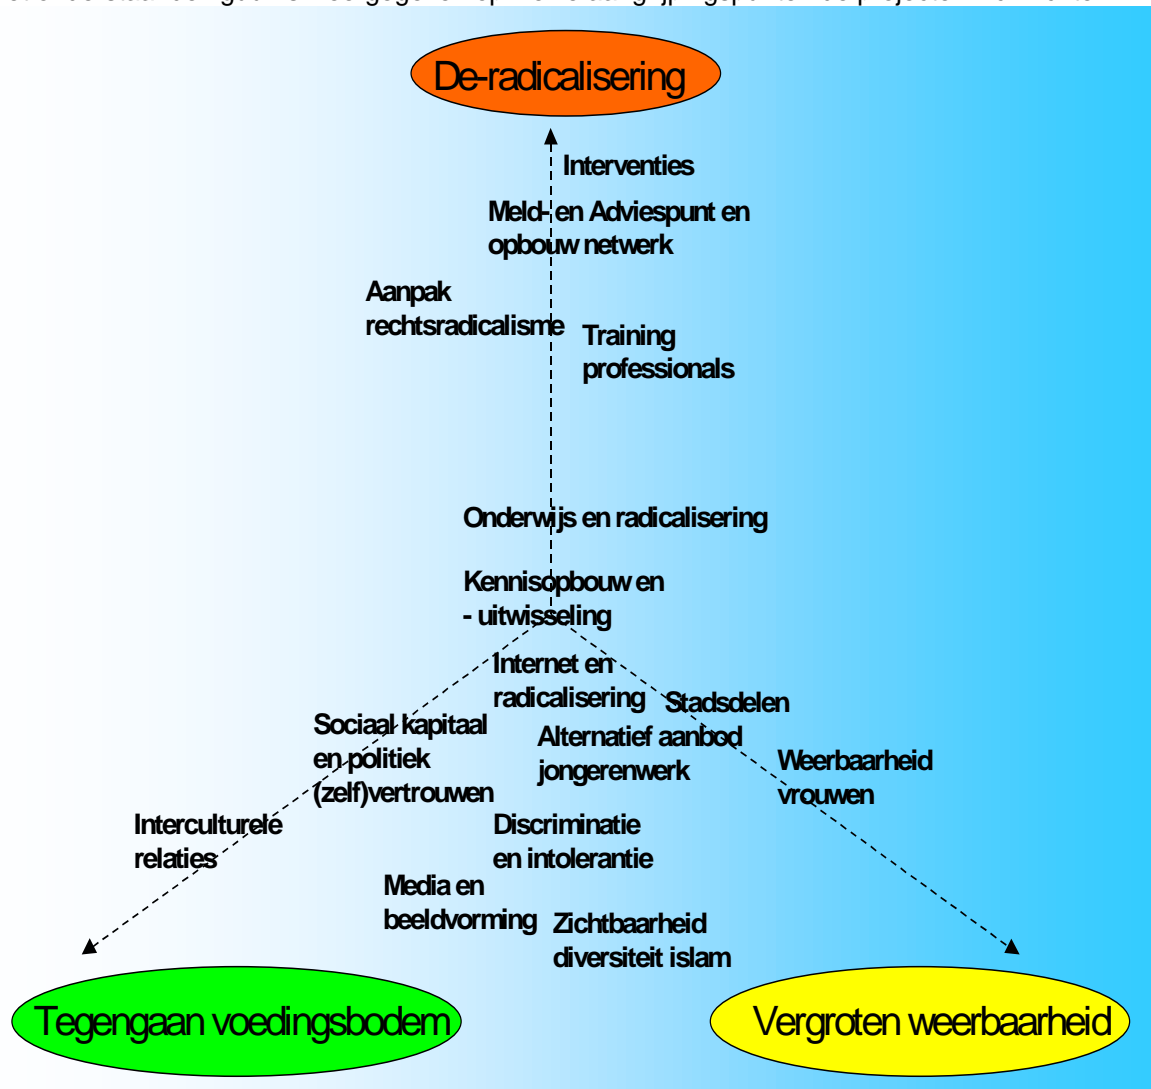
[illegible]

De-radicalisering

Interventies

Meld- en Adviespunt en opbouw netwerk

Aanpak rechtsradicalisme

Training professionals

Onderwijs en radicalisering

Kennisopbouw en - uitwisseling

Internet en radicalisering

Stadsdelen

Sociaal kapitaal en politiek (zelf)vertrouwen

Alternatief aanbod jongerenwerk

Weerbaarheid vrouwen

Interculturele relaties

Discriminatie en intolerantie

Media en beeldvorming

Zichtbaarheid diversiteit islam

Tegengaan voedingsbodem

Vergroten weerbaarheid